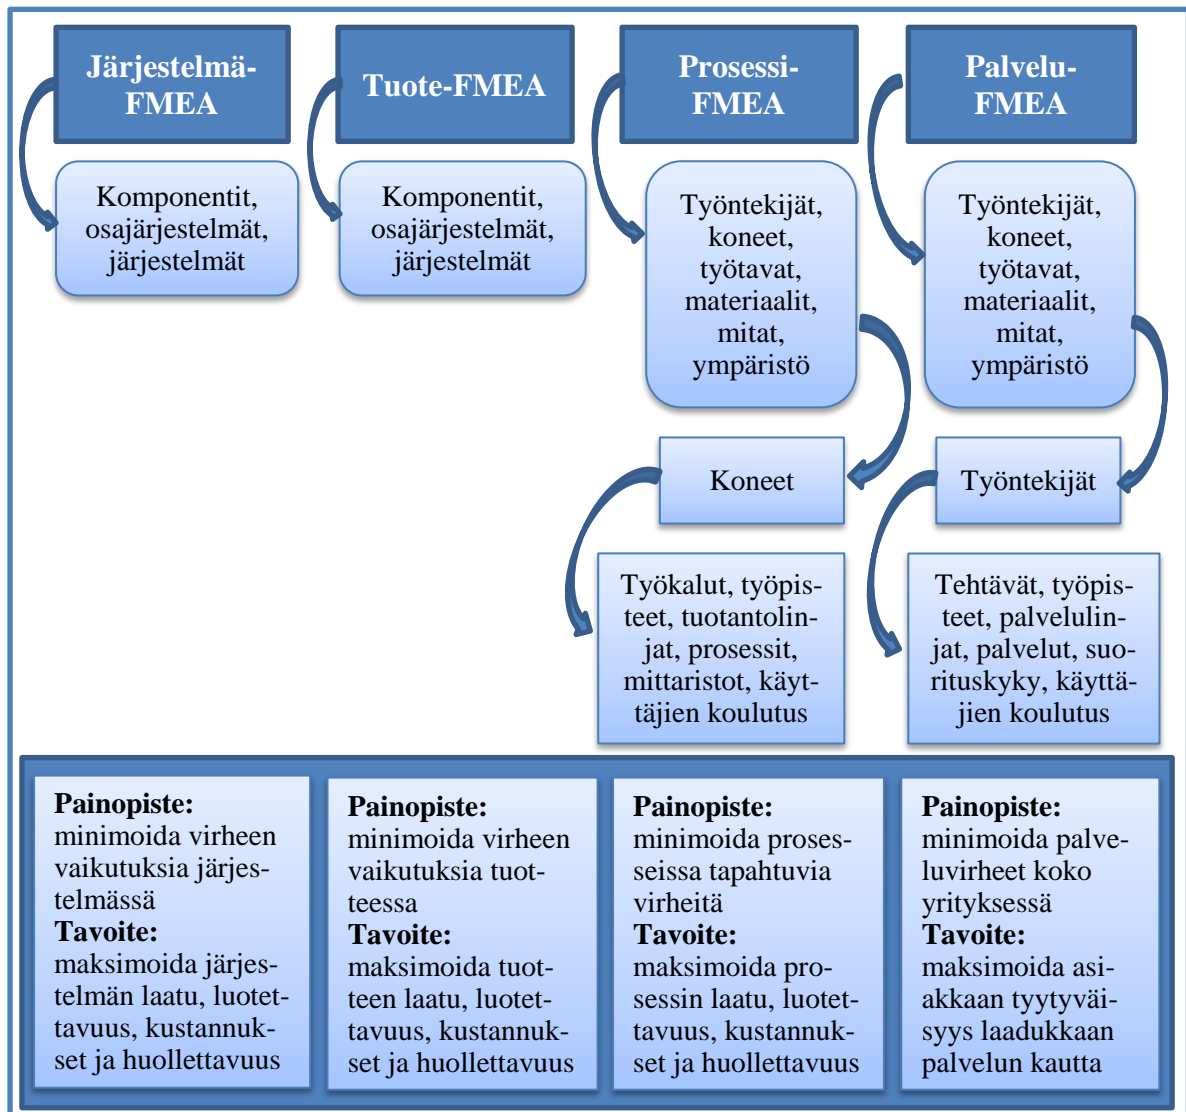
Järjestelmä-FMEA

Komponentit, osajärjestelmät, järjestelmät

Tuote-FMEA

Komponentit, osajärjestelmät, järjestelmät

Prosessi-FMEA

Työntekijät, koneet, työtavat, materiaalit, mitat, ympäristö

Koneet

Työkalut, työpisteet, tuotantolinjat, prosessit, mittaristot, käyttäjien koulutus

Palvelu-FMEA

Työntekijät, koneet, työtavat, materiaalit, mitat, ympäristö

Työntekijät

Tehtävät, työpisteet, palvelulinjat, palvelut, suorituskyky, käyttäjien koulutus

**Painopiste:** minimoida virheen vaikutuksia järjestelmässä **Tavoite:** maksimoida järjestelmän laatu, luotettavuus, kustannukset ja huollettavuus

**Painopiste:** minimoida virheen vaikutuksia tuotteessa **Tavoite:** maksimoida tuotteen laatu, luotettavuus, kustannukset ja huollettavuus

**Painopiste:** minimoida prosesseissa tapahtuvia virheitä **Tavoite:** maksimoida prosessin laatu, luotettavuus, kustannukset ja huollettavuus

**Painopiste:** minimoida palveluvirheet koko yrityksessä **Tavoite:** maksimoida asiakkaan tyytyväisyys laadukkaan palvelun kautta